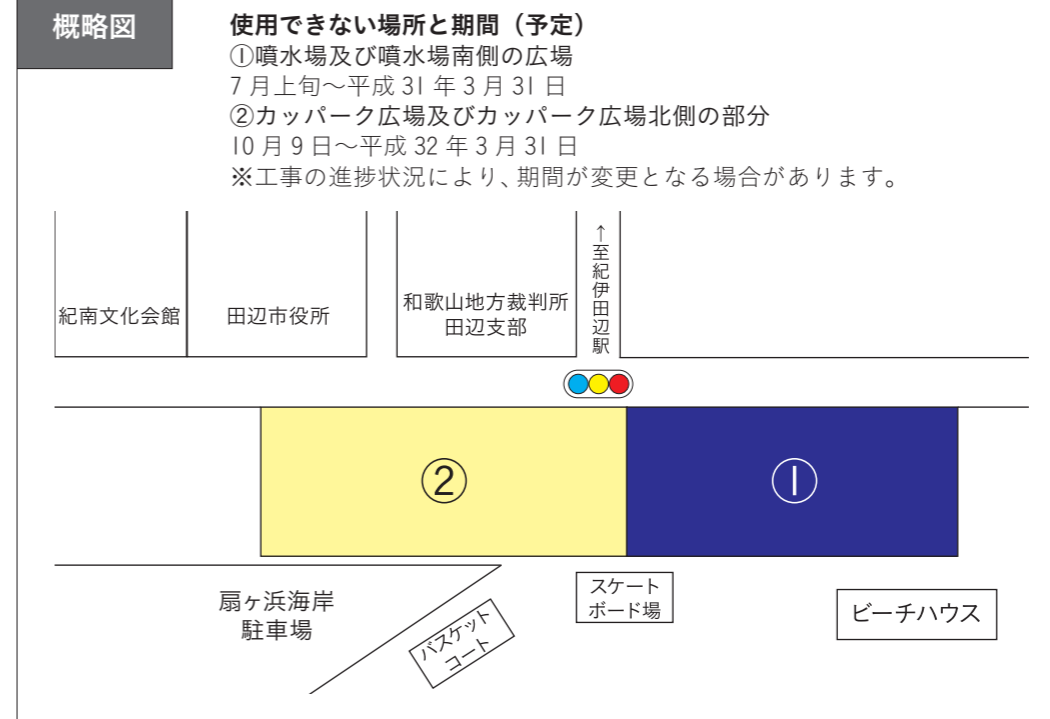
概略図

使用できない場所と期間（予定）
①噴水場及び噴水場南側の広場
7 月上旬～平成 31 年 3 月 31 日
②カッパーク広場及びカッパーク広場北側の部分
10 月 9 日～平成 32 年 3 月 31 日
※工事の進捗状況により、期間が変更となる場合があります。

紀南文化会館

田辺市役所

和歌山地方裁判所
田辺支部

↑至紀伊田辺駅

②

①

扇ヶ浜海岸
駐車場

バスケット
コート

スケート
ボード場

ビーチハウス